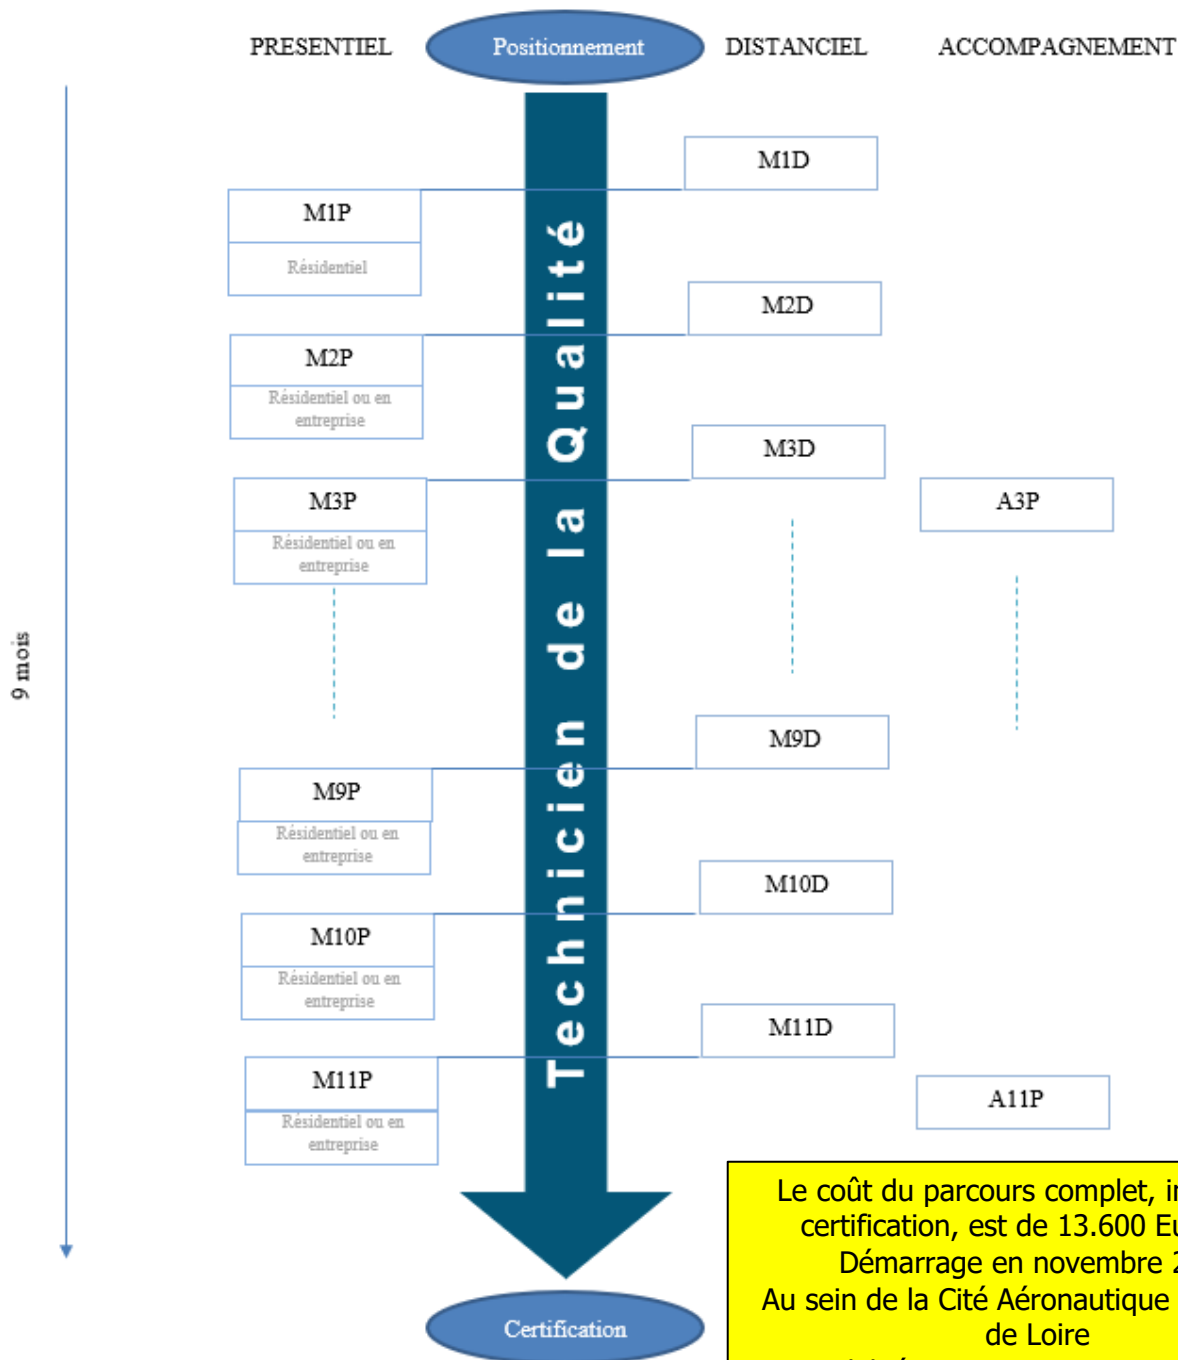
PRESENTIEL

Positionnement

DISTANCIEL

ACCOMPAGNEMENT

9 mois

Technicien de la Qualité

M1D

M1P

Résidentiel

M2D

M2P

Résidentiel ou en entreprise

M3D

M3P

Résidentiel ou en entreprise

A3P

M9D

M9P

Résidentiel ou en entreprise

M10D

M10P

Résidentiel ou en entreprise

M11D

M11P

Résidentiel ou en entreprise

A11P

Le coût du parcours complet, i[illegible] certification, est de 13.600 E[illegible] Démarrage en novembre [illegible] Au sein de la Cité Aéronautique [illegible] de Loire

Certification